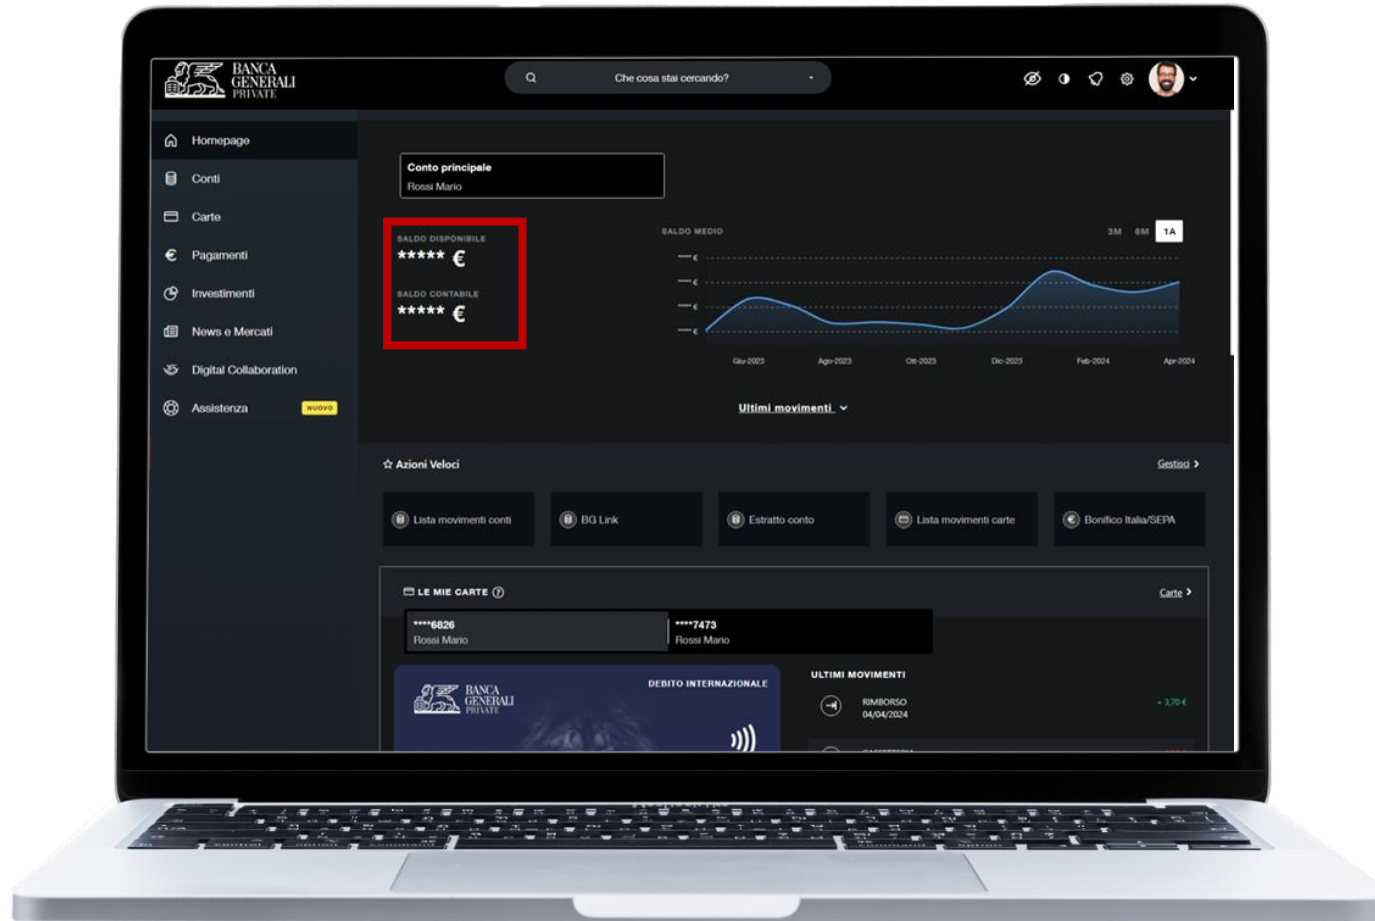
BANCA GENERALI PRIVATE

Che cosa stai cercando?

Homepage
Conti
Carte
Pagamenti
Investimenti
News e Mercati
Digital Collaboration
Assistenza NUOVO

Conto principale
Rossi Mario

SALDO DISPONIBILE
***** €

SALDO CONTABILE
***** €

SALDO MEDIO

3M 6M 1A

---- €
---- €
---- €
---- €

Giu-2023 Ago-2023 Ott-2023 Dic-2023 Feb-2024 Apr-2024

Ultimi movimenti

Azioni Veloci

Gestisci

Lista movimenti conti
BG Link
Estratto conto
Lista movimenti carte
Bonifico Italia/SEPA

LE MIE CARTE

Carte

****6826
Rossi Mario

****7473
Rossi Mario

BANCA GENERALI PRIVATE

DEBITO INTERNAZIONALE

ULTIMI MOVIMENTI

RIMBORSO
04/04/2024

+ 3,70 €